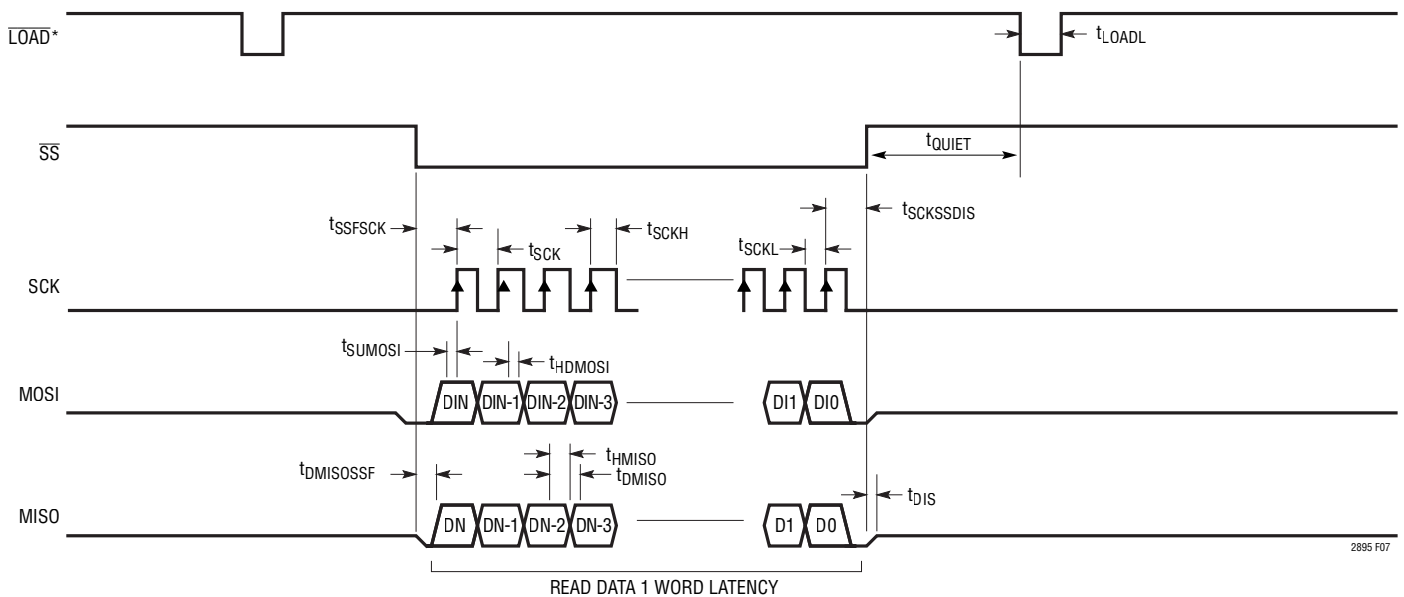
$\overline{LOAD}$*

$t_{LOADL}$

$\overline{SS}$

$t_{QUIET}$

$t_{SSFSCK}$

$t_{SCKH}$

$t_{SCKSSDIS}$

$t_{SCK}$

$t_{SCKL}$

SCK

$t_{SUMOSI}$

$t_{HDMOSI}$

MOSI

DIN

DIN-1

DIN-2

DIN-3

DI1

DI0

$t_{HMISO}$

$t_{DMISOSSF}$

$t_{DMISO}$

MISO

DN

DN-1

DN-2

DN-3

D1

D0

$t_{DIS}$

2895 F07

READ DATA 1 WORD LATENCY